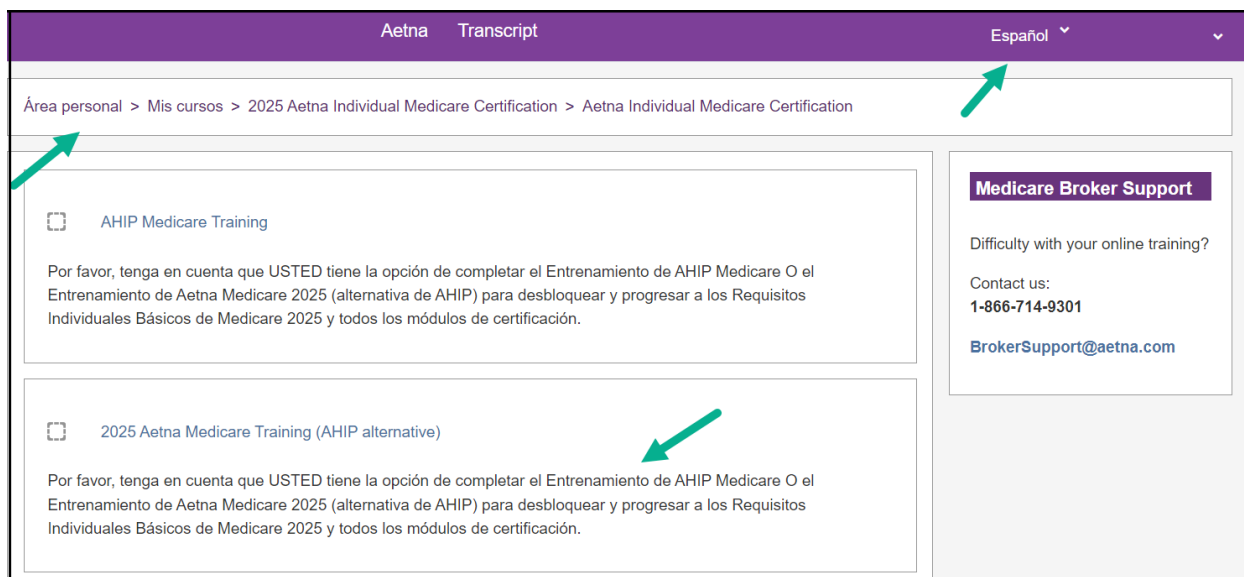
Aetna Transcript Español

Área personal > Mis cursos > 2025 Aetna Individual Medicare Certification > Aetna Individual Medicare Certification

AHIP Medicare Training

Por favor, tenga en cuenta que USTED tiene la opción de completar el Entrenamiento de AHIP Medicare O el Entrenamiento de Aetna Medicare 2025 (alternativa de AHIP) para desbloquear y progresar a los Requisitos Individuales Básicos de Medicare 2025 y todos los módulos de certificación.

2025 Aetna Medicare Training (AHIP alternative)

Por favor, tenga en cuenta que USTED tiene la opción de completar el Entrenamiento de AHIP Medicare O el Entrenamiento de Aetna Medicare 2025 (alternativa de AHIP) para desbloquear y progresar a los Requisitos Individuales Básicos de Medicare 2025 y todos los módulos de certificación.

Medicare Broker Support

Difficulty with your online training?

Contact us:
1-866-714-9301

BrokerSupport@aetna.com